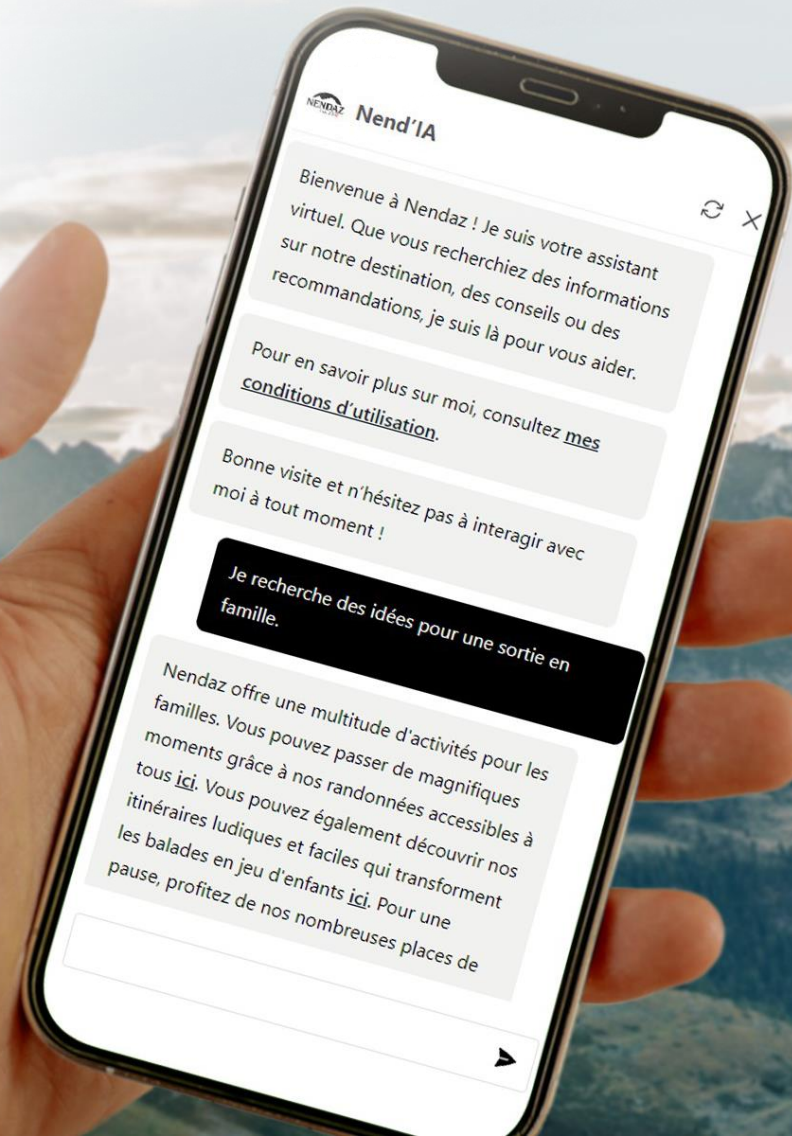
NENDAZ

Nend'IA

Bienvenue à Nendaz ! Je suis votre assistant virtuel. Que vous recherchiez des informations sur notre destination, des conseils ou des recommandations, je suis là pour vous aider.

Pour en savoir plus sur moi, consultez mes conditions d'utilisation.

Bonne visite et n'hésitez pas à interagir avec moi à tout moment !

Je recherche des idées pour une sortie en famille.

Nendaz offre une multitude d'activités pour les familles. Vous pouvez passer de magnifiques moments grâce à nos randonnées accessibles à tous ici. Vous pouvez également découvrir nos itinéraires ludiques et faciles qui transforment les balades en jeu d'enfants ici. Pour une pause, profitez de nos nombreuses places de